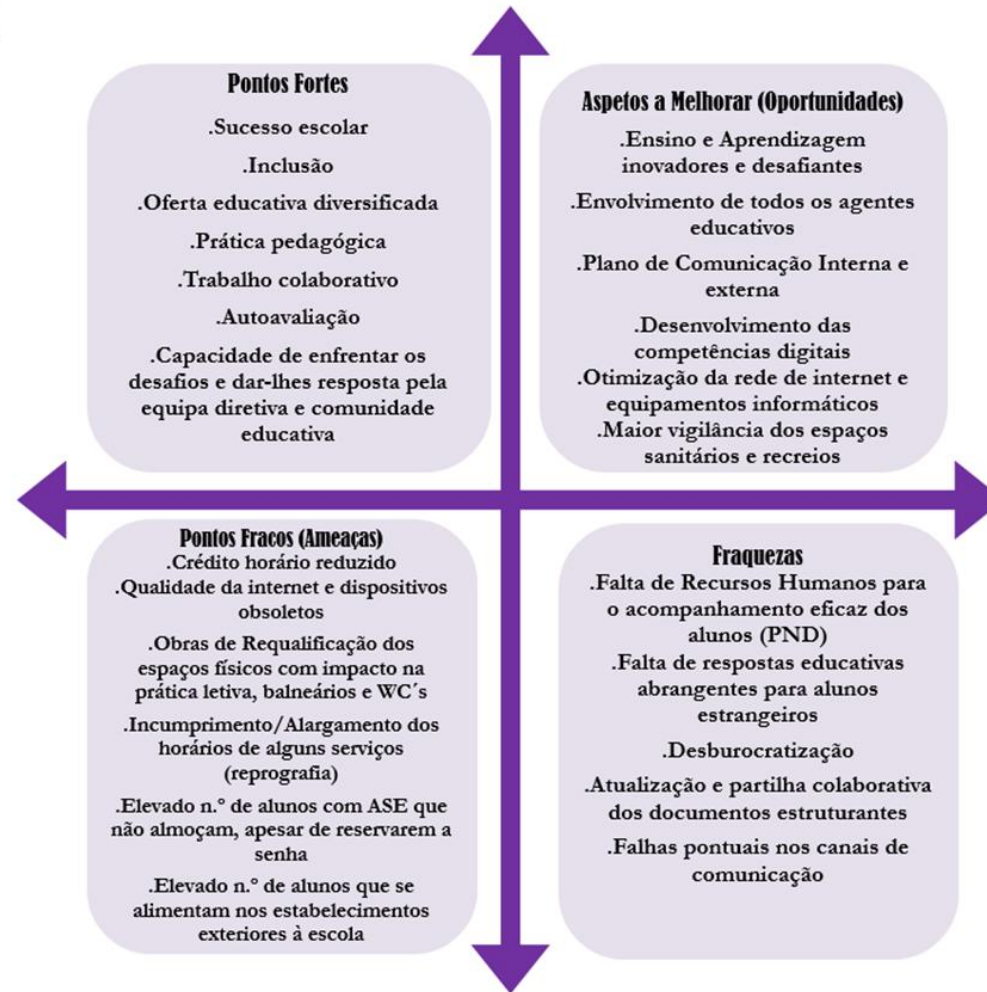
Pontos Fortes

.Sucesso escolar

.Inclusão

.Oferta educativa diversificada

.Prática pedagógica

.Trabalho colaborativo

.Autoavaliação

.Capacidade de enfrentar os desafios e dar-lhes resposta pela equipa diretiva e comunidade educativa

Aspetos a Melhorar (Oportunidades)

.Ensino e Aprendizagem inovadores e desafiantes

.Envolvimento de todos os agentes educativos

.Plano de Comunicação Interna e externa

.Desenvolvimento das competências digitais

.Otimização da rede de internet e equipamentos informáticos

.Maior vigilância dos espaços sanitários e recreios

Pontos Fracos (Ameaças)

.Crédito horário reduzido

.Qualidade da internet e dispositivos obsoletos

.Obras de Requalificação dos espaços físicos com impacto na prática letiva, balneários e WC´s

.Incumprimento/Alargamento dos horários de alguns serviços (reprografia)

.Elevado n.º de alunos com ASE que não almoçam, apesar de reservarem a senha

.Elevado n.º de alunos que se alimentam nos estabelecimentos exteriores à escola

Fraquezas

.Falta de Recursos Humanos para o acompanhamento eficaz dos alunos (PND)

.Falta de respostas educativas abrangentes para alunos estrangeiros

.Desburocratização

.Atualização e partilha colaborativa dos documentos estruturantes

.Falhas pontuais nos canais de comunicação